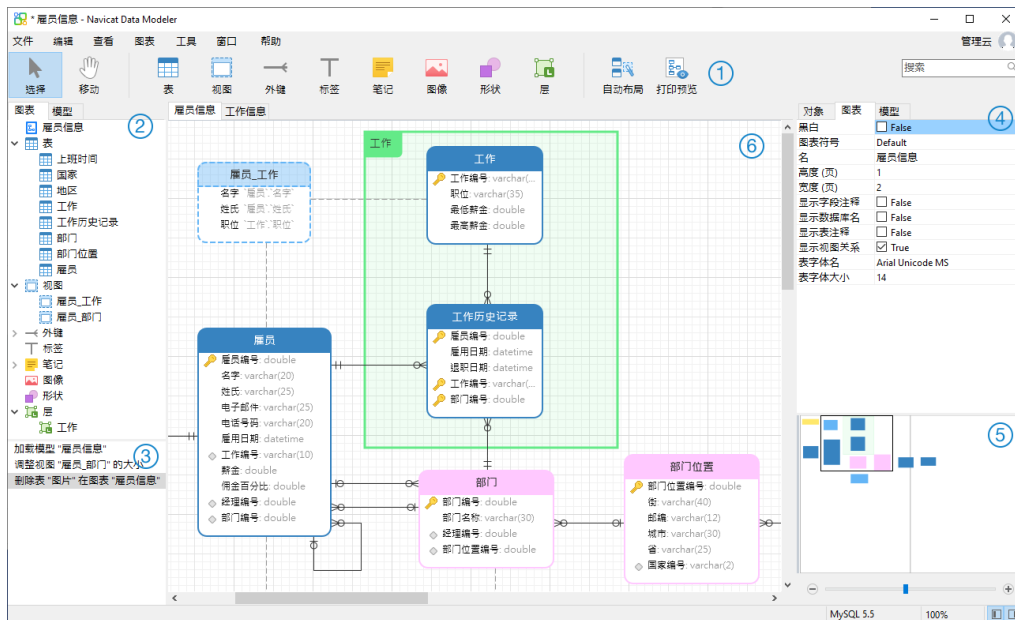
* 雇员信息 - Navicat Data Modeler

文件 编辑 查看 图表 工具 窗口 帮助

管理云

选择 移动 表 视图 外键 标签 笔记 图像 形状 层 自动布局 打印预览 ①

搜索

图表 模型 ②

雇员信息
表
上班时间
国家
地区
工作
工作历史记录
部门
部门位置
雇员
视图
雇员_工作
雇员_部门
外键
标签
笔记
图像
形状
层
工作

加载模型 "雇员信息" ③
调整视图 "雇员_部门" 的大小
删除表 "图片" 在图表 "雇员信息"

雇员信息 工作信息

⑥

雇员_工作
名字: "雇员"."名字"
姓氏: "雇员"."姓氏"
职位: "工作"."职位"

工作

工作
工作编号: varchar(...
职位: varchar(35)
最低薪金: double
最高薪金: double

工作历史记录
雇员编号: double
雇用日期: datetime
退职日期: datetime
工作编号: varchar(...
部门编号: double

雇员
雇员编号: double
名字: varchar(20)
姓氏: varchar(25)
电子邮件: varchar(25)
电话号码: varchar(20)
雇用日期: datetime
工作编号: varchar(10)
薪金: double
佣金百分比: double
经理编号: double
部门编号: double

部门
部门编号: double
部门名称: varchar(30)
经理编号: double
部门位置编号: double

部门位置
部门位置编号: double
街: varchar(40)
邮编: varchar(12)
城市: varchar(30)
省: varchar(25)
国家编号: varchar(2)

对象 图表 模型 ④

| | |
|---|---|
| 黑白 | False |
| 图表符号 | Default |
| 名 | 雇员信息 |
| 高度 (页) | 1 |
| 宽度 (页) | 2 |
| 显示字段注释 | False |
| 显示数据库名 | False |
| 显示表注释 | False |
| 显示视图关系 | True |
| 表字体名 | Arial Unicode MS |
| 表字体大小 | 14 |

⑤

MySQL 5.5 100%